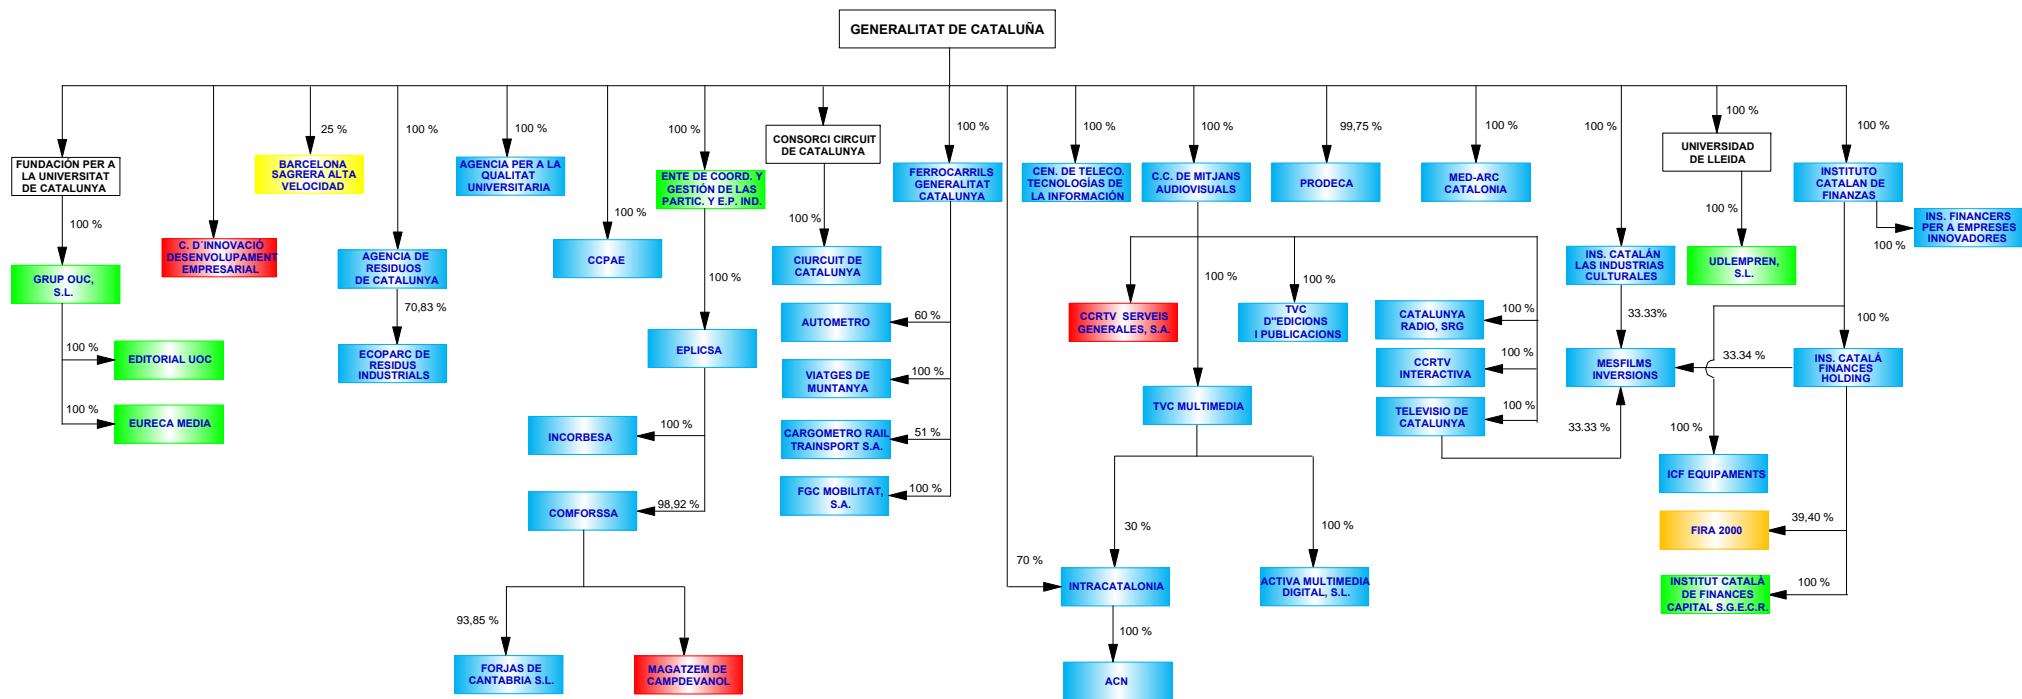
GENERALITAT DE CATALUÑA

FUNDACIÓN PER A LA UNIVERSITAT DE CATALUNYA
100 %
GRUP OUC, S.L.
100 %
EDITORIAL UOC
100 %
EURECA MEDIA

C. D'INNOVACIÓ DESENVOLUPAMENT EMPRESARIAL

25 %
BARCELONA SAGRERA ALTA VELOCIDAD

100 %
AGENCIA DE RESIDUOS DE CATALUNYA
70,83 %
ECOPARC DE RESIDUS INDUSTRIALS

100 %
AGENCIA PER A LA QUALITAT UNIVERSITARIA

100 %
CCPAE

100 %
ENTE DE COORD. Y GESTIÓN DE LAS PARTIC. Y E.P. IND.
100 %
EPLICSA
100 %
INCORBESA
98,92 %
COMFORSSA
93,85 %
FORJAS DE CANTABRIA S.L.
MAGATZEM DE CAMPDEVANOL

CONSORCI CIRCUIT DE CATALUNYA
100 %
CIURCUIT DE CATALUNYA

100 %
FERROCARRILS GENERALITAT CATALUNYA
60 %
AUTOMETRO
100 %
VIATGES DE MUNTANYA
51 %
CARGOMETRO RAIL TRAINSPORT S.A.
100 %
FGC MOBILITAT, S.A.

70 %
INTRACATALONIA
100 %
ACN

100 %
CEN. DE TELECO. TECNOLOGÍAS DE LA INFORMACIÓN

100 %
C.C. DE MITJANS AUDIOVISUALS
CCRTV SERVEIS GENERALES, S.A.
100 %
TVC MULTIMEDIA
30 %
100 %
ACTIVA MULTIMEDIA DIGITAL, S.L.
100 %
TVC D"EDICIONS I PUBLICACIONS
100 %
CATALUNYA RADIO, SRG
100 %
CCRTV INTERACTIVA
100 %
TELEVISIO DE CATALUNYA

99,75 %
PRODECA

100 %
MED-ARC CATALONIA

100 %
INS. CATALÁN LAS INDUSTRIAS CULTURALES
33.33%
MESFILMS INVERSIONS
33.33 %
33.34 %

100 %
UNIVERSIDAD DE LLEIDA
100 %
UDLEMPREN, S.L.

100 %
INSTITUTO CATALAN DE FINANZAS
100 %
INS. FINANCERS PER A EMPRESES INNOVADORES
100 %
INS. CATALÁ FINANCES HOLDING
100 %
ICF EQUIPAMENTS
39,40 %
FIRA 2000
100 %
INSTITUT CATALÁ DE FINANCES CAPITAL S.G.E.C.R.